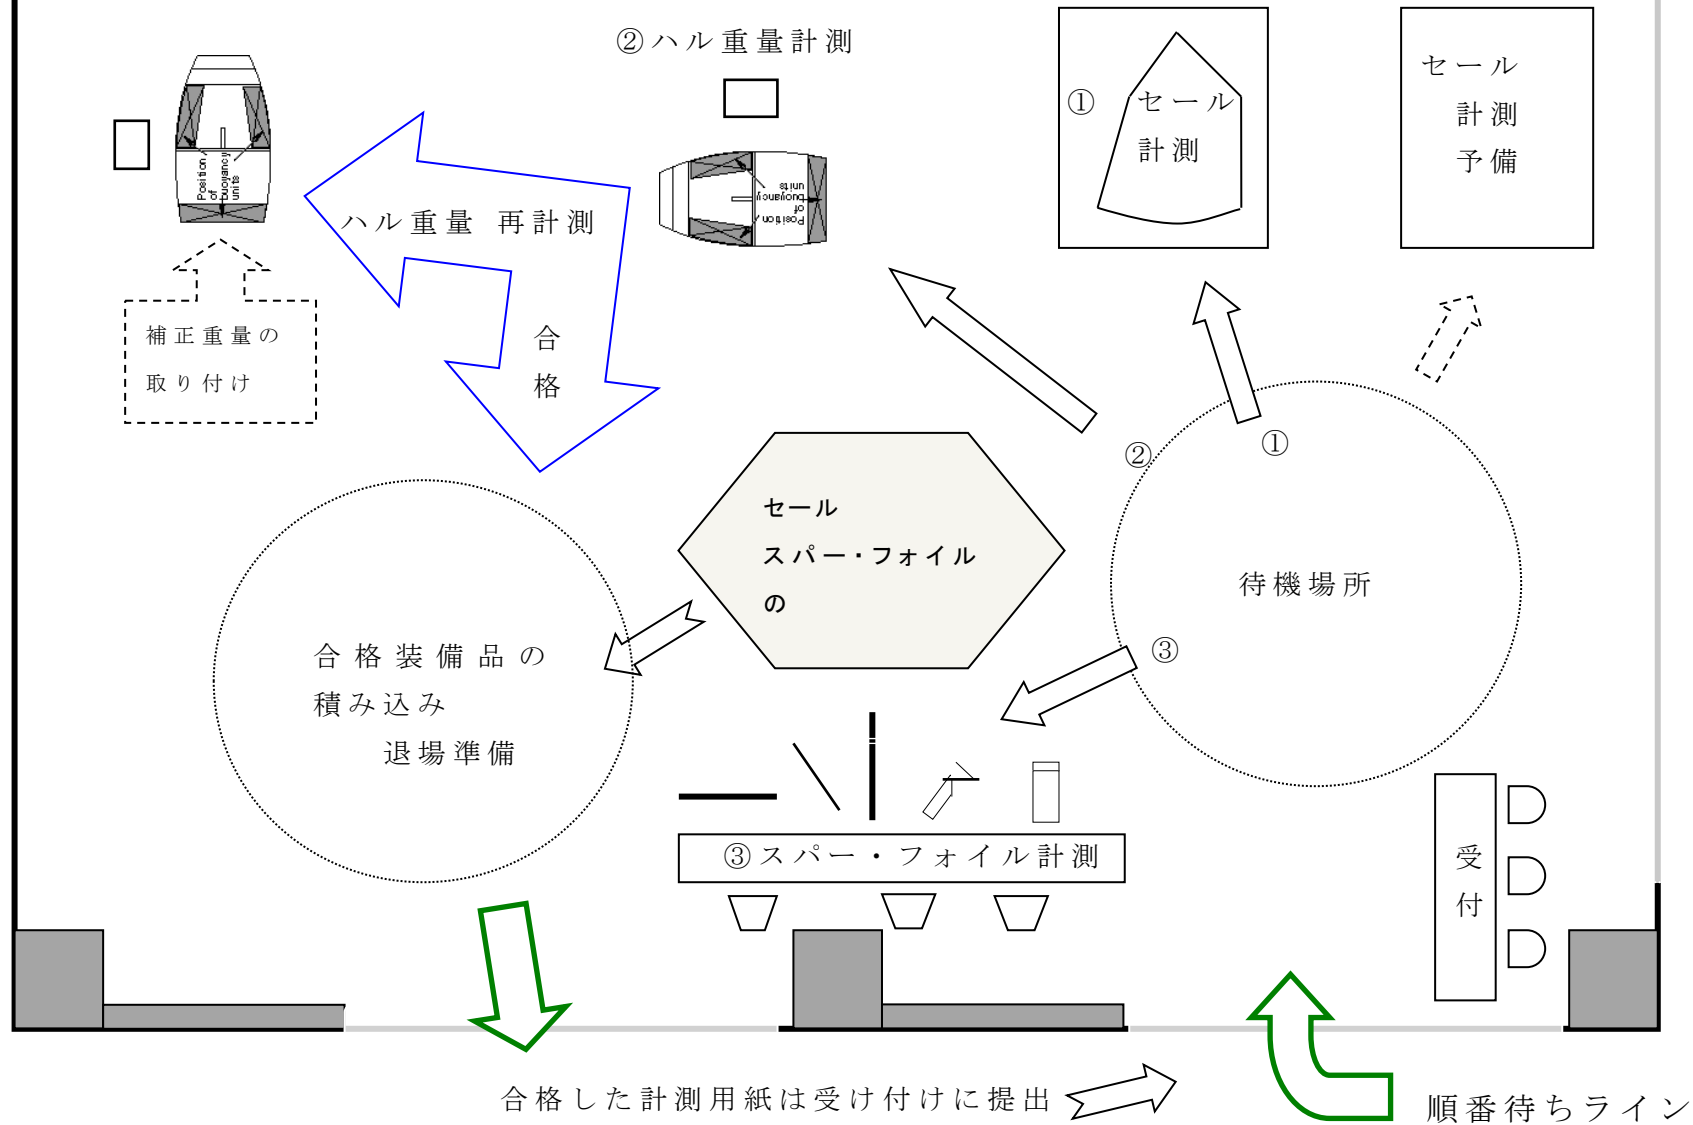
②ハル重量計測

Position of buoyancy units

Position of buoyancy units

ハル重量 再計測

合格

補正重量の取り付け

① セール計測

セール計測予備

①

②

③

セール スパー・フォイル の

待機場所

合格装備品の積み込み 退場準備

③スパー・フォイル計測

受付

合格した計測用紙は受け付けに提出

順番待ちライン